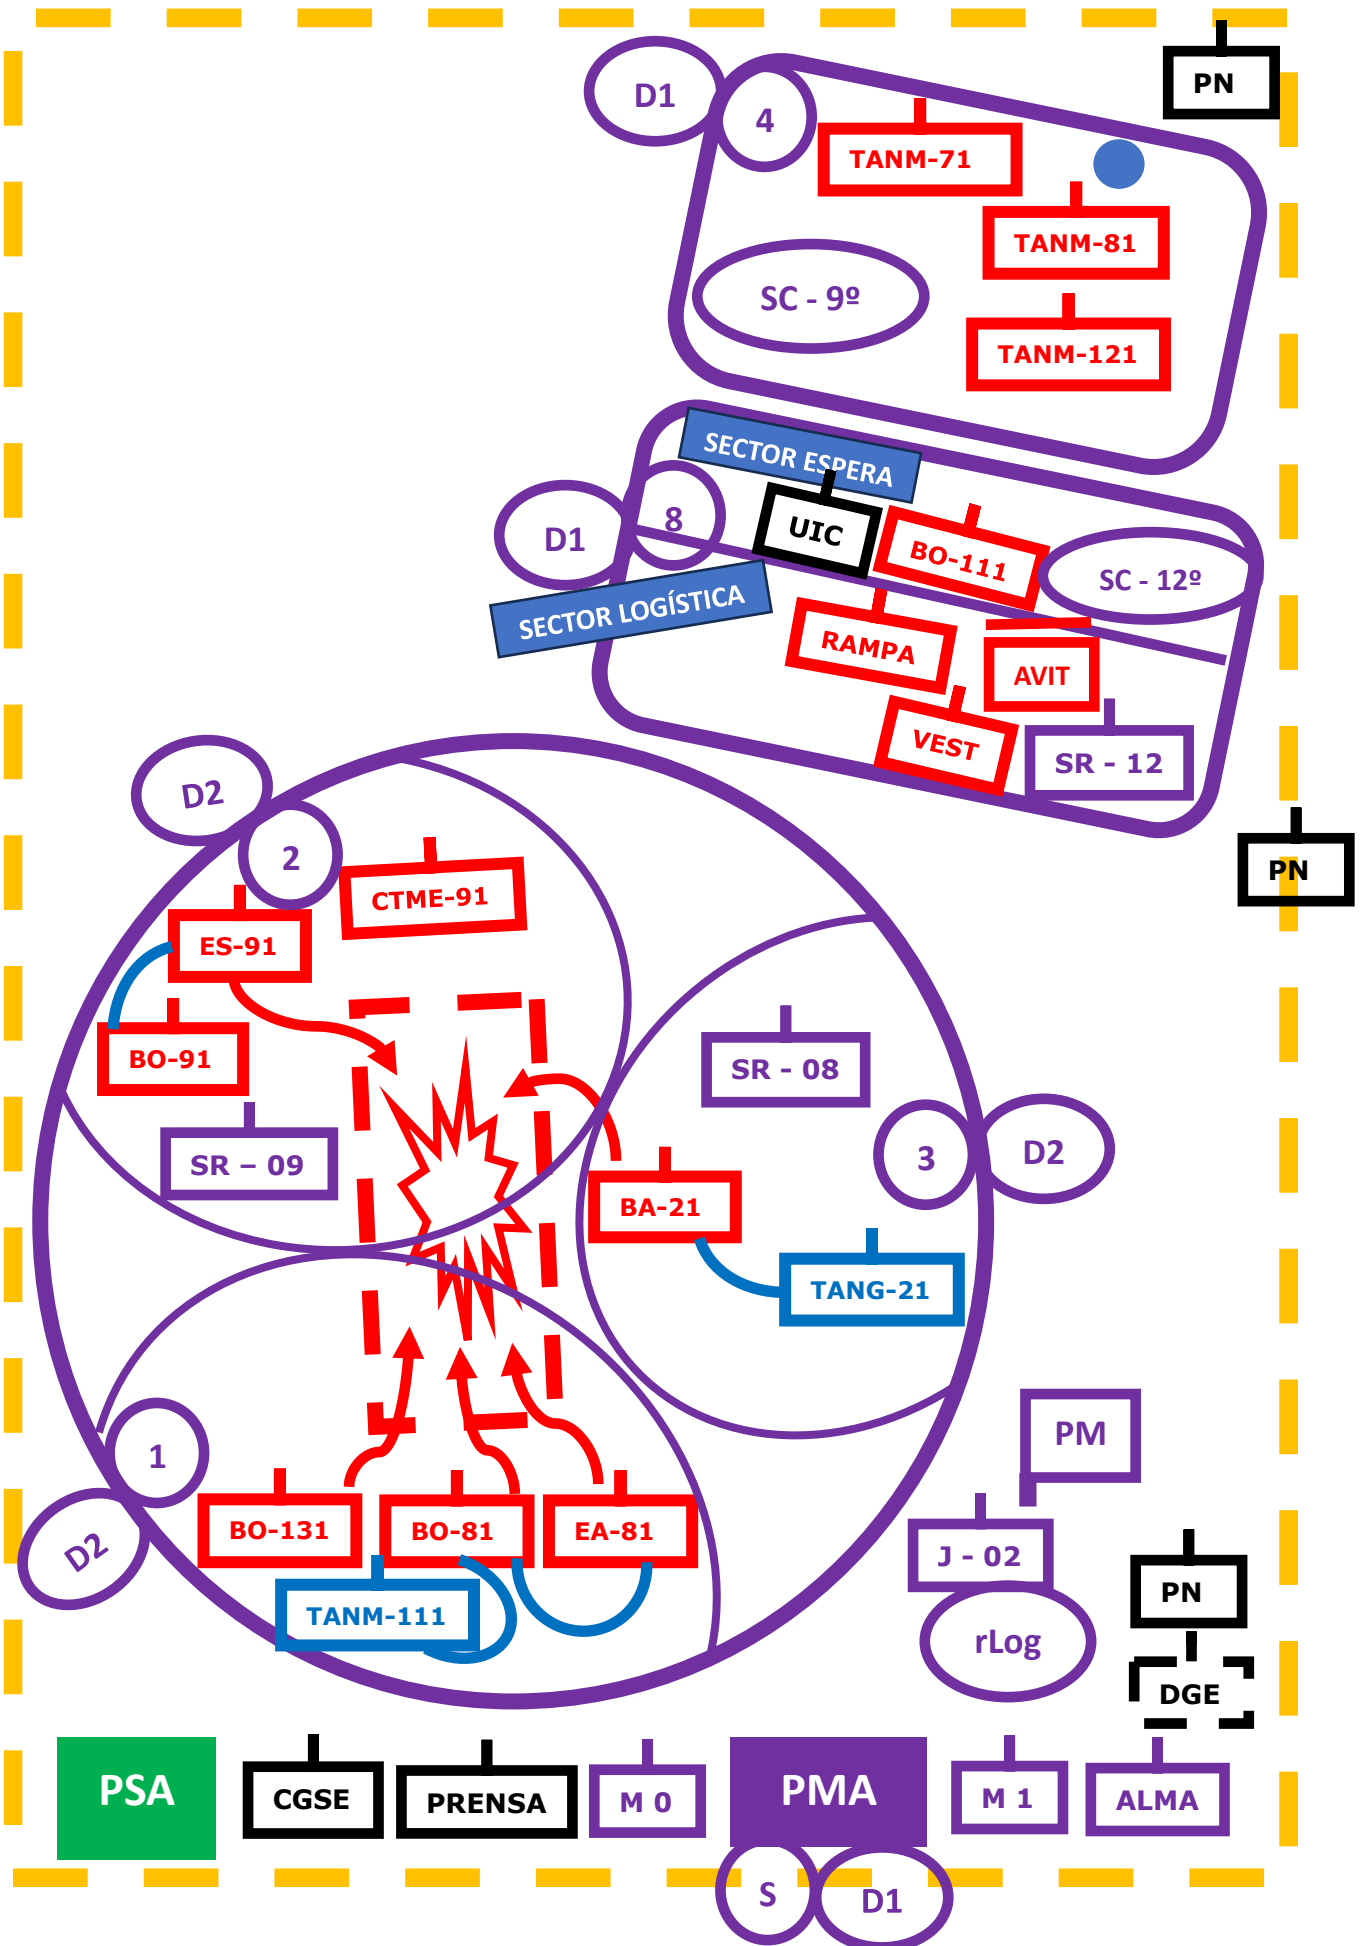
D1
4
TANM-71
PN
TANM-81
SC - 9º
TANM-121
SECTOR ESPERA
D1
8
UIC
BO-111
SC - 12º
SECTOR LOGÍSTICA
RAMPA
AVIT
VEST
SR - 12
D2
2
CTME-91
PN
ES-91
BO-91
SR - 08
SR – 09
3
D2
BA-21
TANG-21
PM
1
D2
BO-131
BO-81
EA-81
J - 02
TANM-111
rLog
PN
DGE
PSA
CGSE
PRENSA
M 0
PMA
M 1
ALMA
S
D1